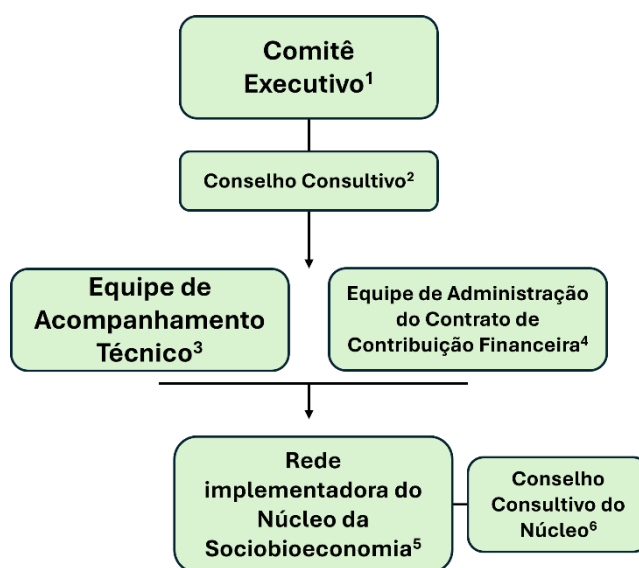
Comitê Executivo$^1$

Conselho Consultivo$^2$

Equipe de Acompanhamento Técnico$^3$

Equipe de Administração do Contrato de Contribuição Financeira$^4$

Rede implementadora do Núcleo da Sociobioeconomia$^5$

Conselho Consultivo do Núcleo$^6$